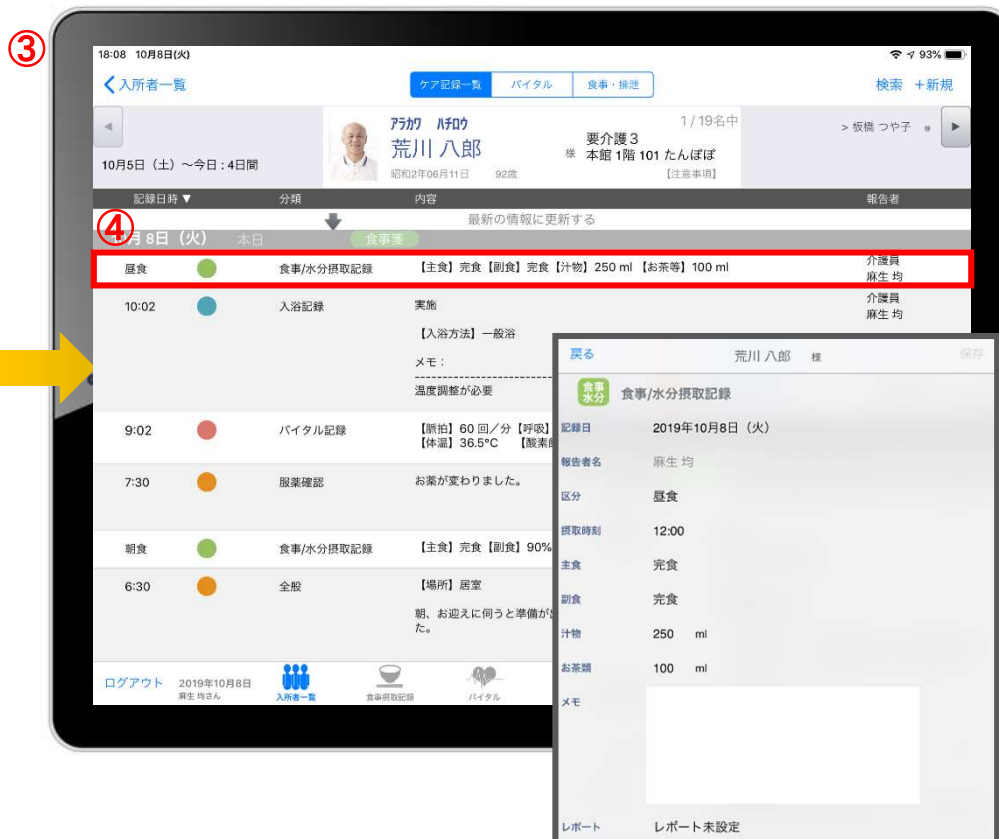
③

18:08 10月8日(火)

93%

入所者一覧

ケア記録一覧 バイタル 食事・排泄

検索 +新規

アラカワ ハチロウ
荒川 八郎 様
昭和2年06月11日 92歳

1/19名中
要介護３
本館 1階 101 たんぽぽ
【注意事項】

> 板橋 つや子 様

10月5日（土）〜今日：4日間

| 記録日時 ▼ | 分類 | 内容 | 報告者 |
|---|---|---|---|
| | | 最新の情報に更新する | |
| ④ 月 8日（火） 本日 | 食事箋 | | |
| 昼食 | 食事/水分摂取記録 | 【主食】完食【副食】完食【汁物】250 ml 【お茶等】100 ml | 介護員 麻生 均 |
| 10:02 | 入浴記録 | 実施 【入浴方法】一般浴 メモ： 温度調整が必要 | 介護員 麻生 均 |
| 9:02 | バイタル記録 | 【脈拍】60 回／分 【呼吸】 【体温】36.5°C 【酸素 | |
| 7:30 | 服薬確認 | お薬が変わりました。 | |
| 朝食 | 食事/水分摂取記録 | 【主食】完食【副食】90% | |
| 6:30 | 全般 | 【場所】居室 朝、お迎えに伺うと準備が た。 | |

ログアウト 2019年10月8日 麻生 均さん

入所者一覧 食事摂取記録 バイタル

戻る 荒川 八郎 様 保存

食事水分 食事/水分摂取記録

記録日 2019年10月8日（火）

報告者名 麻生 均

区分 昼食

摂取時刻 12:00

主食 完食

副食 完食

汁物 250 ml

お茶類 100 ml

メモ

レポート レポート未設定